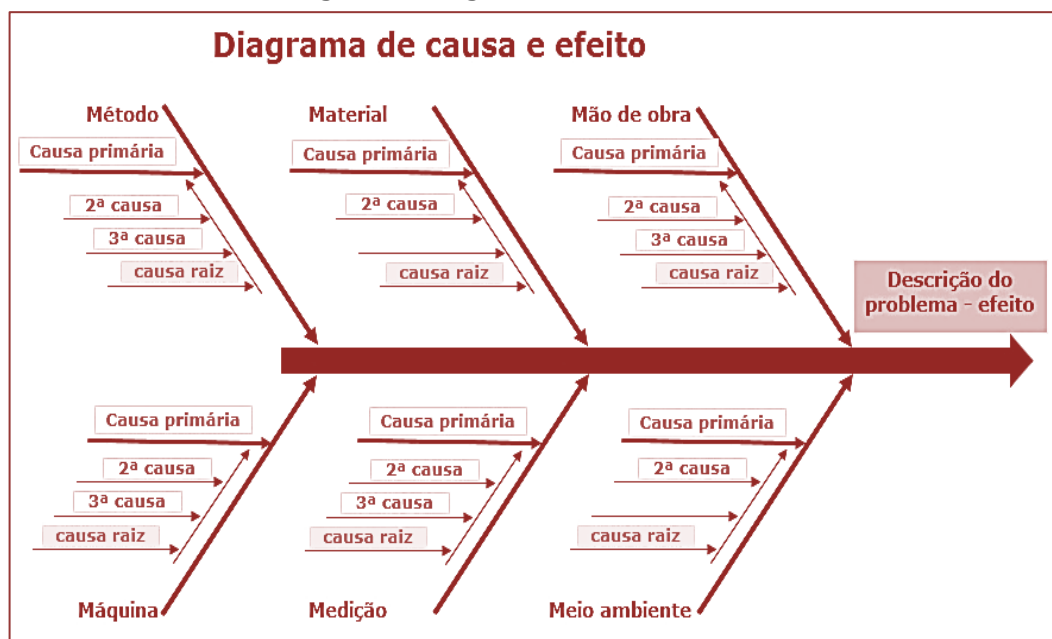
Diagrama de causa e efeito

Método

Causa primária

2ª causa

3ª causa

causa raiz

Material

Causa primária

2ª causa

causa raiz

Mão de obra

Causa primária

2ª causa

3ª causa

causa raiz

Descrição do problema - efeito

Causa primária

2ª causa

3ª causa

causa raiz

Máquina

Causa primária

2ª causa

3ª causa

causa raiz

Medição

Causa primária

2ª causa

causa raiz

Meio ambiente